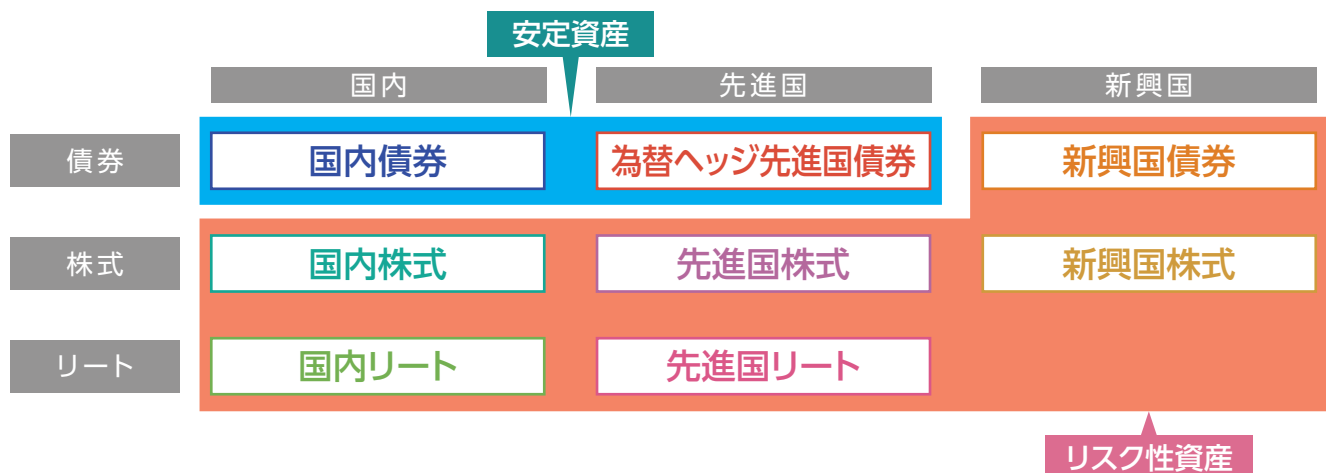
安定資産

| | 国内 | 先進国 | 新興国 |
|---|---|---|---|
| 債券 | 国内債券 | 為替ヘッジ先進国債券 | 新興国債券 |
| 株式 | 国内株式 | 先進国株式 | 新興国株式 |
| リート | 国内リート | 先進国リート | |

リスク性資産